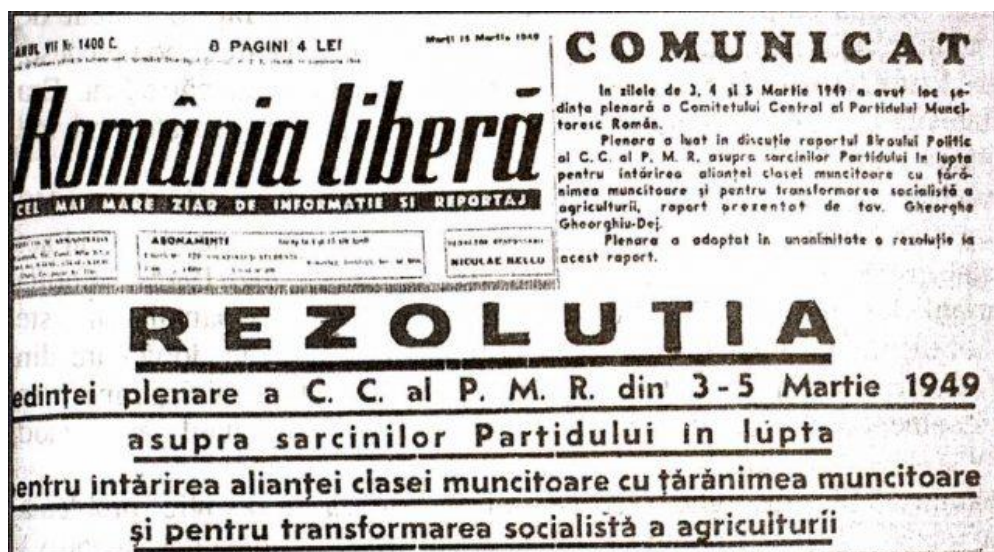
ANUL VII Nr. 1400 C.

8 PAGINI 4 LEI

Marți 15 Martie 1949

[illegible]

România liberă

CEL MAI MARE ZIAR DE INFORMATIE SI REPORTAJ

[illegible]

ABONAMENTE

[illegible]

NICULAE BELLU

COMUNICAT

In zilele de 3, 4 și 5 Martie 1949 a avut loc ședința plenară a Comitetului Central al Partidului Muncitoresc Român.

Plenara a luat în discuție raportul Biroului Politic al C.C. al P.M.R. asupra sarcinilor Partidului în lupta pentru întărirea alianței clasei muncitoare cu țărănimea muncitoare și pentru transformarea socialistă a agriculturii, raport prezentat de tov. Gheorghe Gheorghiu-Dej.

Plenara a adoptat în unanimitate o rezoluție la acest raport.

REZOLUTIA

edinței plenare a C. C. al P. M. R. din 3-5 Martie 1949
asupra sarcinilor Partidului în lupta
entru întărirea alianței clasei muncitoare cu țărănimea muncitoare
și pentru transformarea socialistă a agriculturii